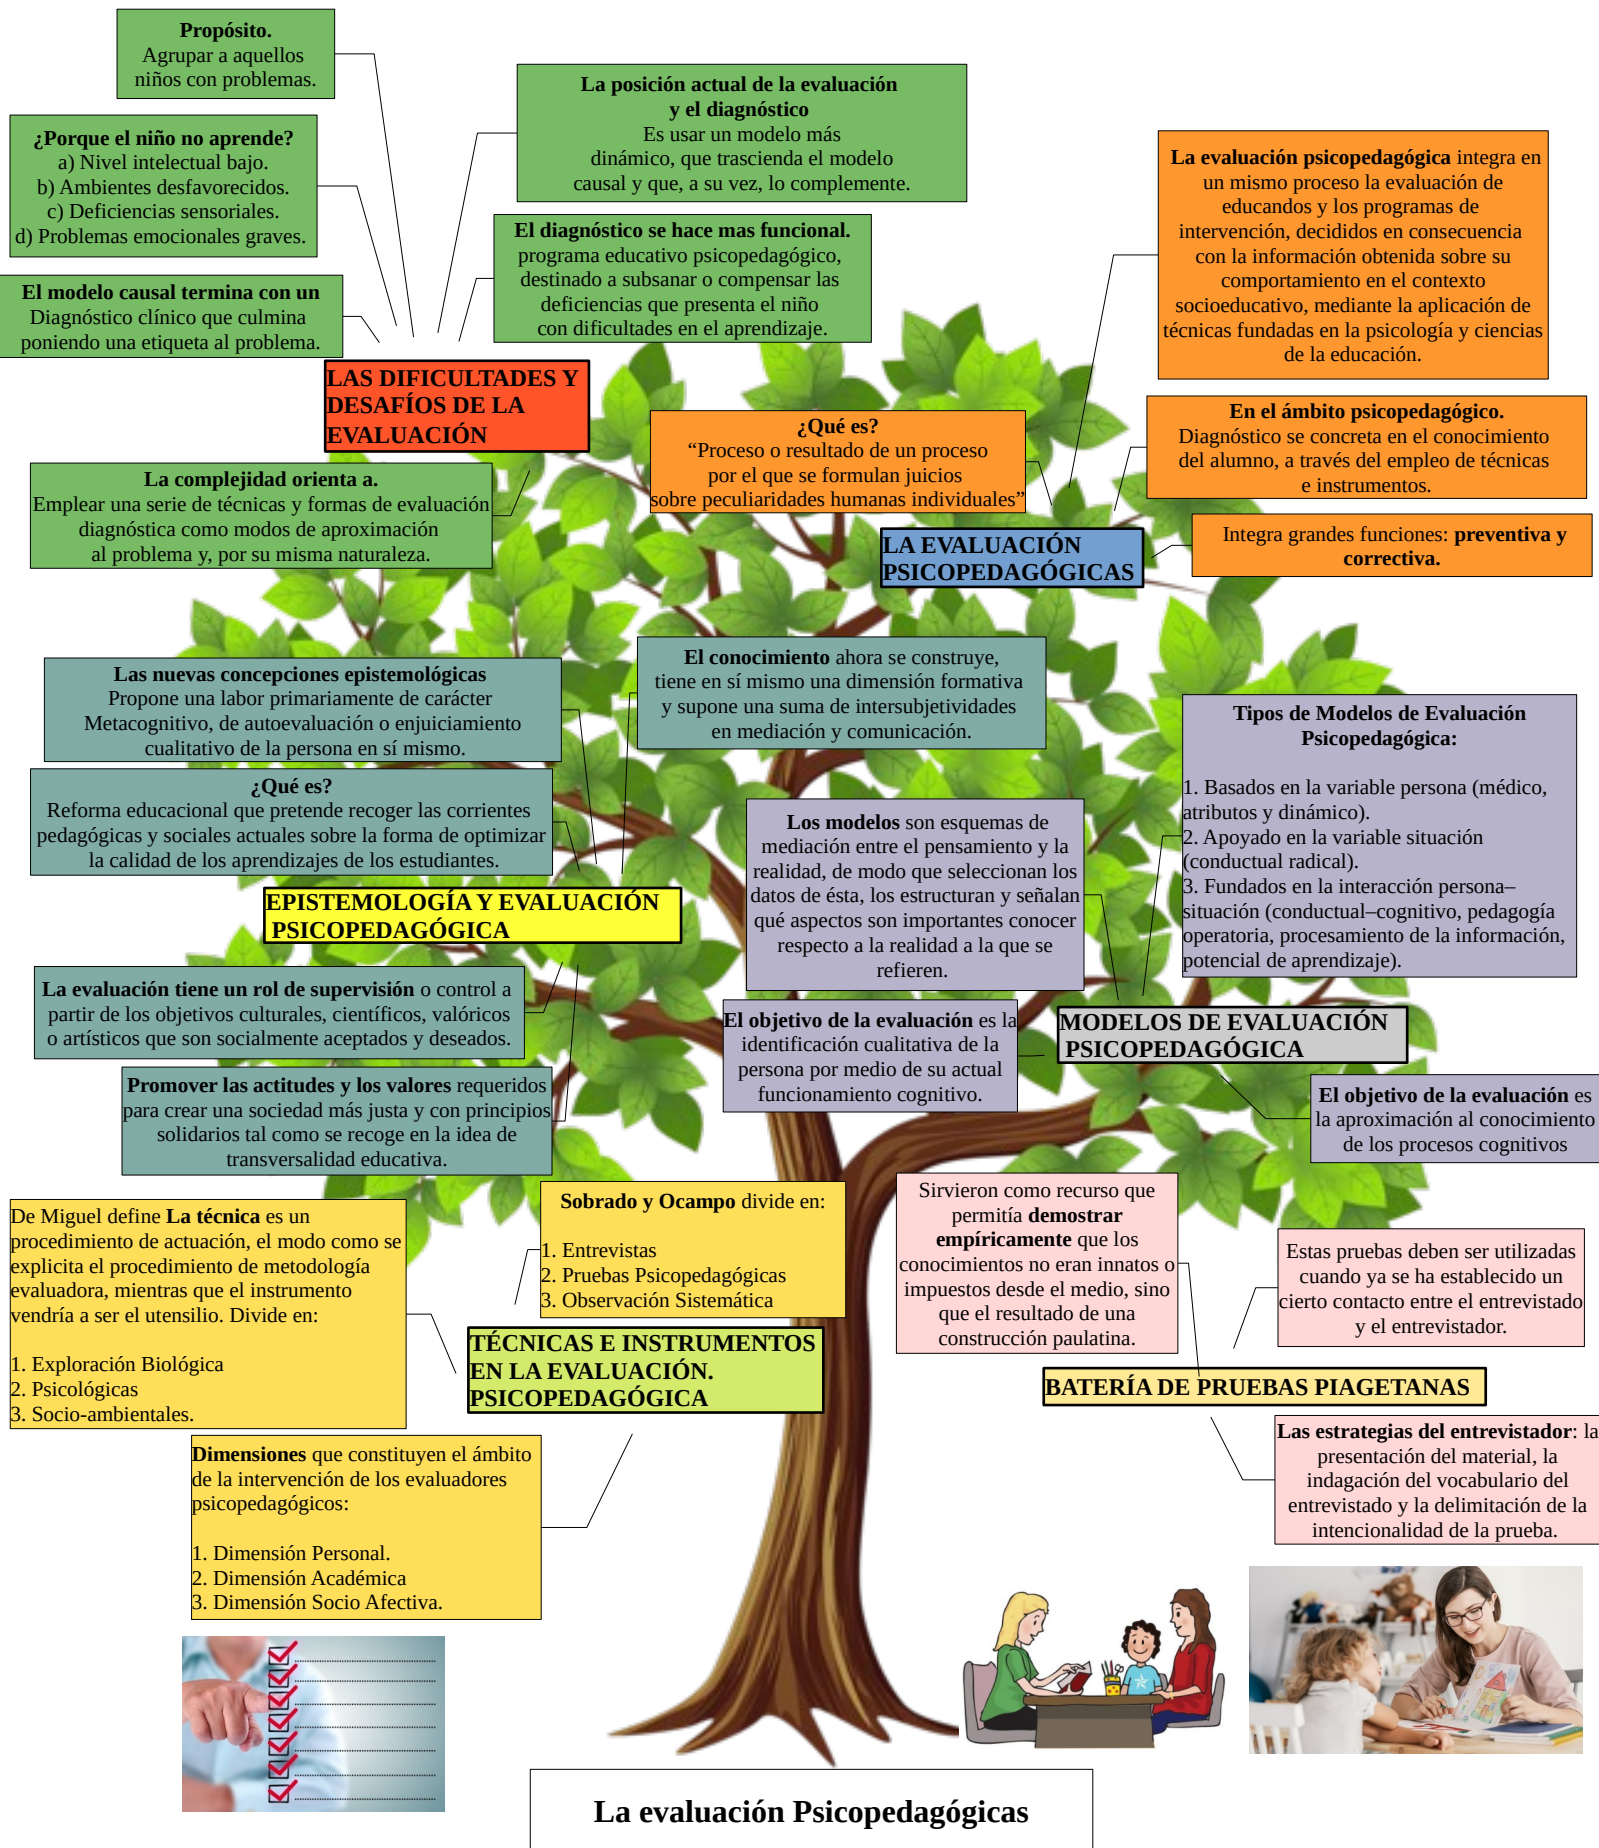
**Propósito.**
Agrupar a aquellos niños con problemas.

**La posición actual de la evaluación y el diagnóstico**
Es usar un modelo más dinámico, que trascienda el modelo causal y que, a su vez, lo complemente.

**¿Porque el niño no aprende?**
a) Nivel intelectual bajo.
b) Ambientes desfavorecidos.
c) Deficiencias sensoriales.
d) Problemas emocionales graves.

**El diagnóstico se hace mas funcional.**
programa educativo psicopedagógico, destinado a subsanar o compensar las deficiencias que presenta el niño con dificultades en el aprendizaje.

**El modelo causal termina con un** Diagnóstico clínico que culmina poniendo una etiqueta al problema.

LAS DIFICULTADES Y DESAFÍOS DE LA EVALUACIÓN

**La evaluación psicopedagógica** integra en un mismo proceso la evaluación de educandos y los programas de intervención, decididos en consecuencia con la información obtenida sobre su comportamiento en el contexto socioeducativo, mediante la aplicación de técnicas fundadas en la psicología y ciencias de la educación.

**¿Qué es?**
"Proceso o resultado de un proceso por el que se formulan juicios sobre peculiaridades humanas individuales"

**En el ámbito psicopedagógico.**
Diagnóstico se concreta en el conocimiento del alumno, a través del empleo de técnicas e instrumentos.

**La complejidad orienta a.**
Emplear una serie de técnicas y formas de evaluación diagnóstica como modos de aproximación al problema y, por su misma naturaleza.

LA EVALUACIÓN PSICOPEDAGÓGICAS

Integra grandes funciones: **preventiva y correctiva.**

**Las nuevas concepciones epistemológicas**
Propone una labor primariamente de carácter Metacognitivo, de autoevaluación o enjuiciamiento cualitativo de la persona en sí mismo.

**El conocimiento** ahora se construye, tiene en sí mismo una dimensión formativa y supone una suma de intersubjetividades en mediación y comunicación.

**Tipos de Modelos de Evaluación Psicopedagógica:**

1. Basados en la variable persona (médico, atributos y dinámico).
2. Apoyado en la variable situación (conductual radical).
3. Fundados en la interacción persona–situación (conductual–cognitivo, pedagogía operatoria, procesamiento de la información, potencial de aprendizaje).

**¿Qué es?**
Reforma educacional que pretende recoger las corrientes pedagógicas y sociales actuales sobre la forma de optimizar la calidad de los aprendizajes de los estudiantes.

**Los modelos** son esquemas de mediación entre el pensamiento y la realidad, de modo que seleccionan los datos de ésta, los estructuran y señalan qué aspectos son importantes conocer respecto a la realidad a la que se refieren.

EPISTEMOLOGÍA Y EVALUACIÓN PSICOPEDAGÓGICA

**La evaluación tiene un rol de supervisión** o control a partir de los objetivos culturales, científicos, valóricos o artísticos que son socialmente aceptados y deseados.

**El objetivo de la evaluación** es la identificación cualitativa de la persona por medio de su actual funcionamiento cognitivo.

MODELOS DE EVALUACIÓN PSICOPEDAGÓGICA

**Promover las actitudes y los valores** requeridos para crear una sociedad más justa y con principios solidarios tal como se recoge en la idea de transversalidad educativa.

**El objetivo de la evaluación** es la aproximación al conocimiento de los procesos cognitivos

De Miguel define **La técnica** es un procedimiento de actuación, el modo como se explicita el procedimiento de metodología evaluadora, mientras que el instrumento vendría a ser el utensilio. Divide en:

1. Exploración Biológica
2. Psicológicas
3. Socio-ambientales.

**Sobrado y Ocampo** divide en:

1. Entrevistas
2. Pruebas Psicopedagógicas
3. Observación Sistemática

Sirvieron como recurso que permitía **demostrar empíricamente** que los conocimientos no eran innatos o impuestos desde el medio, sino que el resultado de una construcción paulatina.

Estas pruebas deben ser utilizadas cuando ya se ha establecido un cierto contacto entre el entrevistado y el entrevistador.

TÉCNICAS E INSTRUMENTOS EN LA EVALUACIÓN. PSICOPEDAGÓGICA

BATERÍA DE PRUEBAS PIAGETANAS

**Dimensiones** que constituyen el ámbito de la intervención de los evaluadores psicopedagógicos:

1. Dimensión Personal.
2. Dimensión Académica
3. Dimensión Socio Afectiva.

**Las estrategias del entrevistador**: la presentación del material, la indagación del vocabulario del entrevistado y la delimitación de la intencionalidad de la prueba.

La evaluación Psicopedagógicas